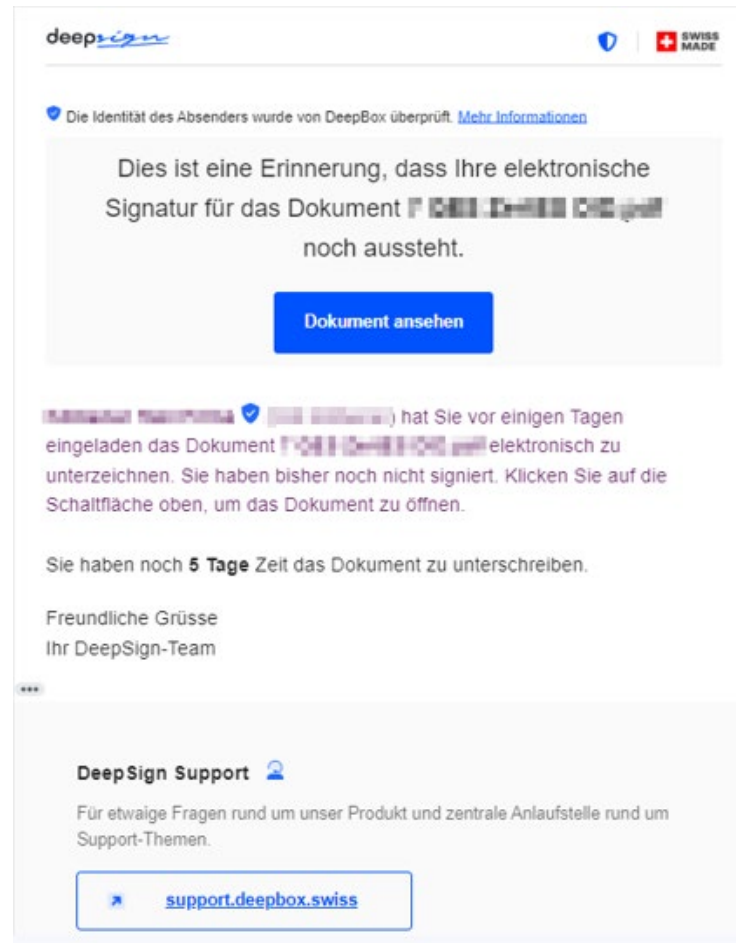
deepsign

SWISS MADE

Die Identität des Absenders wurde von DeepBox überprüft. Mehr Informationen

Dies ist eine Erinnerung, dass Ihre elektronische Signatur für das Dokument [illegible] noch aussteht.

Dokument ansehen

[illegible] ([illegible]) hat Sie vor einigen Tagen eingeladen das Dokument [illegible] elektronisch zu unterzeichnen. Sie haben bisher noch nicht signiert. Klicken Sie auf die Schaltfläche oben, um das Dokument zu öffnen.

Sie haben noch **5 Tage** Zeit das Dokument zu unterschreiben.

Freundliche Grüsse
Ihr DeepSign-Team

•••

DeepSign Support

Für etwaige Fragen rund um unser Produkt und zentrale Anlaufstelle rund um Support-Themen.

support.deepbox.swiss